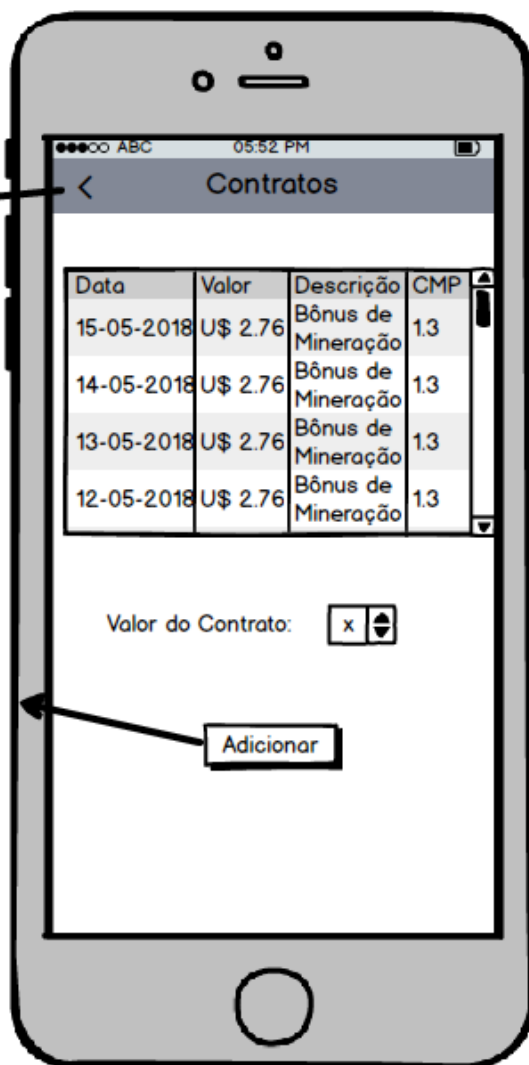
●●●○○ ABC 05:52 PM

<

Contratos

| Data | Valor | Descrição | CMP |
|---|---|---|---|
| 15-05-2018 | U$ 2.76 | Bônus de Mineração | 1.3 |
| 14-05-2018 | U$ 2.76 | Bônus de Mineração | 1.3 |
| 13-05-2018 | U$ 2.76 | Bônus de Mineração | 1.3 |
| 12-05-2018 | U$ 2.76 | Bônus de Mineração | 1.3 |

Valor do Contrato: x

Adicionar